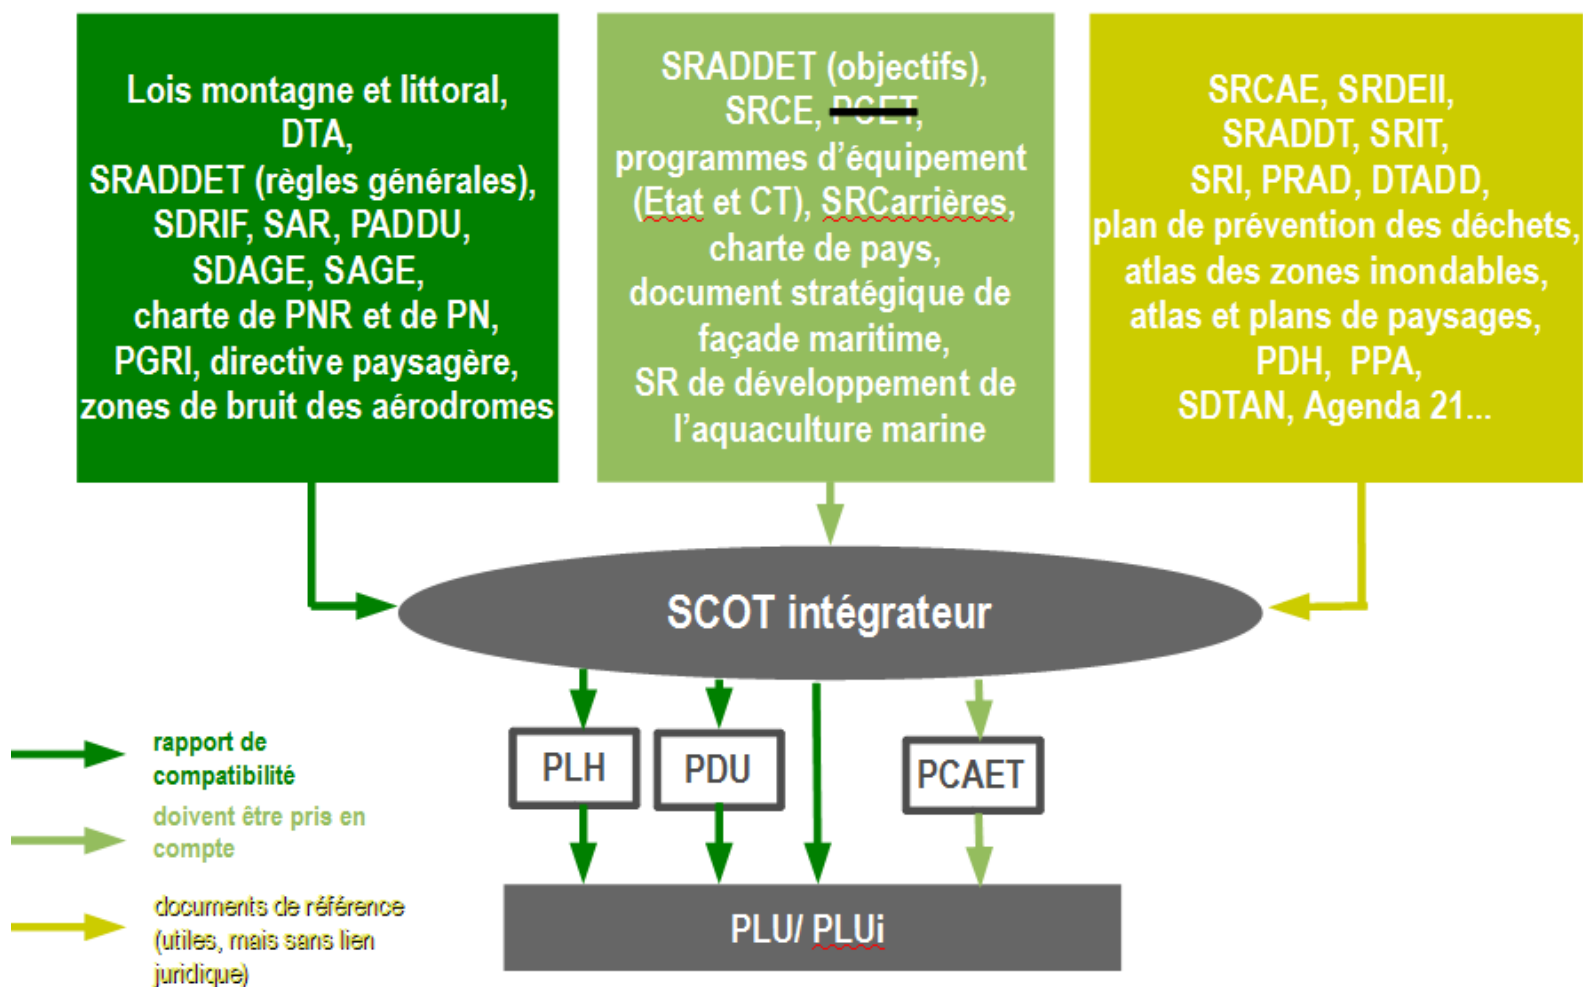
Lois montagne et littoral, DTA, SRADDET (règles générales), SDRIF, SAR, PADDU, SDAGE, SAGE, charte de PNR et de PN, PGRI, directive paysagère, zones de bruit des aérodromes

SRADDET (objectifs), SRCE, PCET, programmes d'équipement (Etat et CT), SRCarrières, charte de pays, document stratégique de façade maritime, SR de développement de l'aquaculture marine

SRCAE, SRDEII, SRADDT, SRIT, SRI, PRAD, DTADD, plan de prévention des déchets, atlas des zones inondables, atlas et plans de paysages, PDH, PPA, SDTAN, Agenda 21...

SCOT intégrateur

PLH

PDU

PCAET

PLU/ PLUi

rapport de compatibilité

doivent être pris en compte

documents de référence (utiles, mais sans lien juridique)